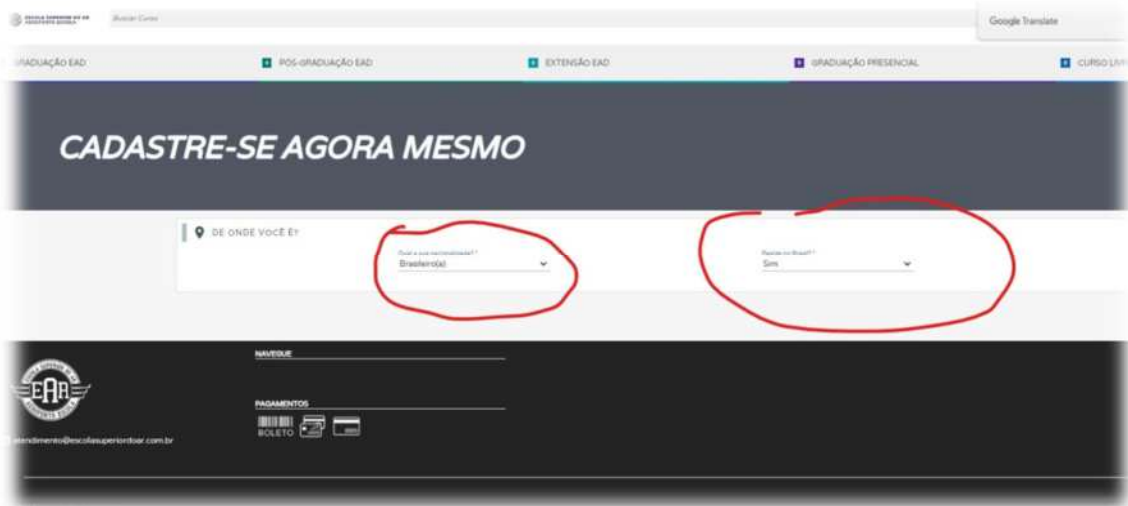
ESCOLA SUPERIOR DO AR
Buscar Curso
Google Translate

GRADUAÇÃO EAD
PÓS-GRADUAÇÃO EAD
EXTENSÃO EAD
GRADUAÇÃO PRESENCIAL
CURSO LIV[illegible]

CADASTRE-SE AGORA MESMO

DE ONDE VOCÊ É?

Qual a sua nacionalidade? *
Brasileiro(a)

Reside no Brasil? *
Sim

EAR

NAVEGUE

PAGAMENTOS
BOLETO

atendimento@escolasuperiordoar.com.br